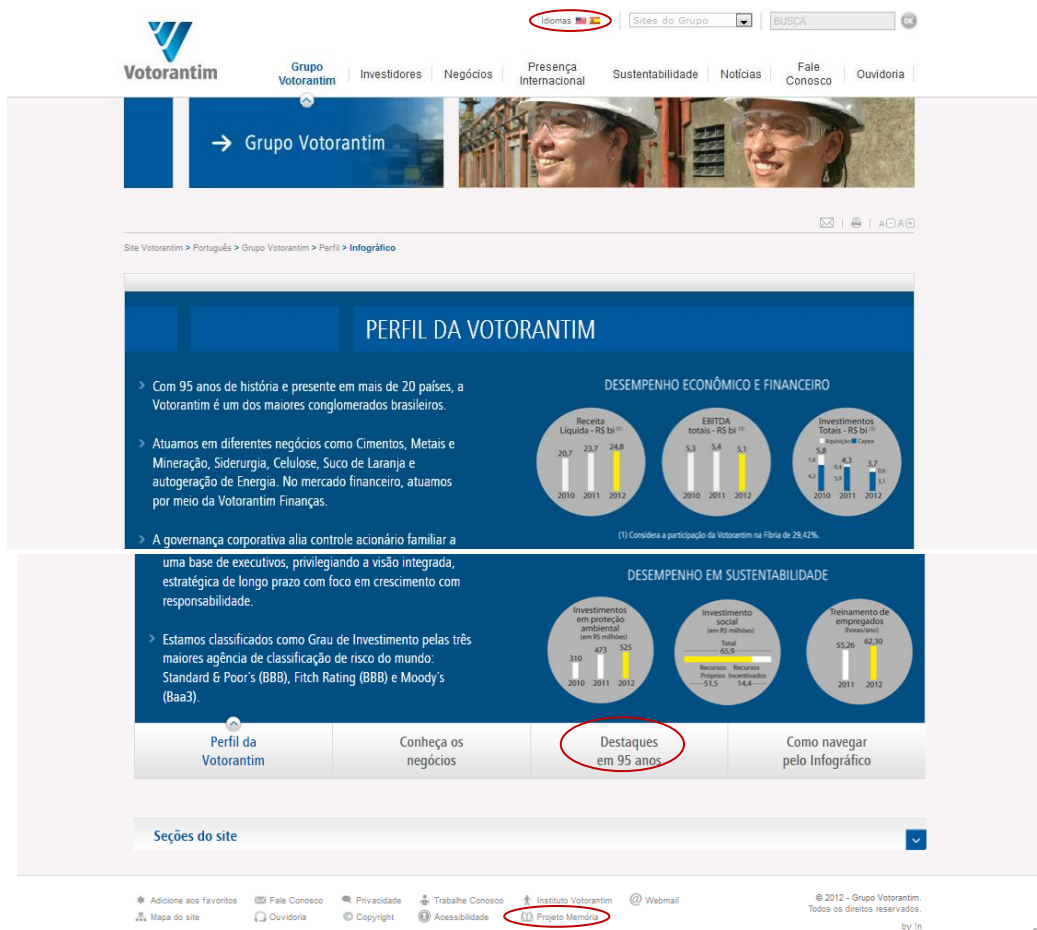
Votorantim

Idiomas | Sites do Grupo | BUSCA | ok

Grupo Votorantim | Investidores | Negócios | Presença Internacional | Sustentabilidade | Notícias | Fale Conosco | Ouvidoria

→ Grupo Votorantim

A A

Site Votorantim > Português > Grupo Votorantim > Perfil > Infográfico

PERFIL DA VOTORANTIM

› Com 95 anos de história e presente em mais de 20 países, a Votorantim é um dos maiores conglomerados brasileiros.

› Atuamos em diferentes negócios como Cimentos, Metais e Mineração, Siderurgia, Celulose, Suco de Laranja e autogeração de Energia. No mercado financeiro, atuamos por meio da Votorantim Finanças.

› A governança corporativa alia controle acionário familiar a uma base de executivos, privilegiando a visão integrada, estratégica de longo prazo com foco em crescimento com responsabilidade.

› Estamos classificados como Grau de Investimento pelas três maiores agência de classificação de risco do mundo: Standard & Poor´s (BBB), Fitch Rating (BBB) e Moody´s (Baa3).

DESEMPENHO ECONÔMICO E FINANCEIRO

Receita Líquida - R$ bi
20,7 23,7 24,8
2010 2011 2012

EBITDA totais - R$ bi
5,3 5,4 5,1
2010 2011 2012

Investimentos Totais - R$ bi (1)
Aquisição Capex
5,8 1,6 4,2
4,3 0,4 3,9
3,7 0,6 3,1
2010 2011 2012

(1) Considera a participação da Votorantim na Fibria de 29,42%.

DESEMPENHO EM SUSTENTABILIDADE

Investimentos em proteção ambiental (em R$ milhões)
310 473 525
2010 2011 2012

Investimento social (em R$ milhões)
Total 65,9
Recursos Próprios 51,5
Recursos Incentivados 14,4

Treinamento de empregados (horas/ano)
55,26 62,30
2011 2012

Perfil da Votorantim | Conheça os negócios | Destaques em 95 anos | Como navegar pelo Infográfico

Seções do site

Adicione aos favoritos | Fale Conosco | Privacidade | Trabalhe Conosco | Instituto Votorantim | Webmail
Mapa do site | Ouvidoria | Copyright | Acessibilidade | Projeto Memória

© 2012 - Grupo Votorantim. Todos os direitos reservados.

by In